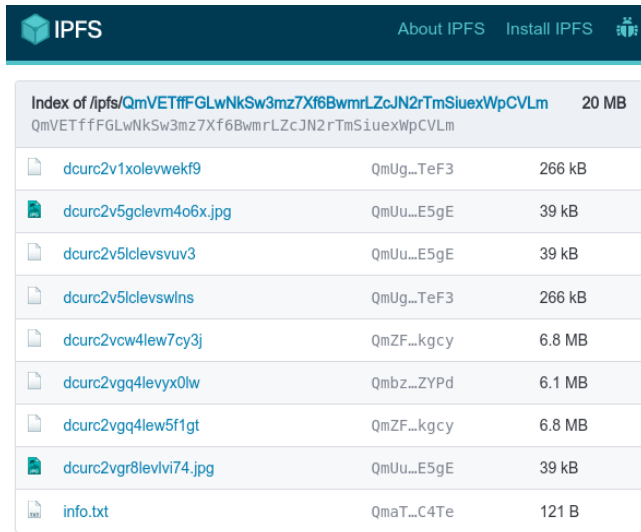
IPFS

About IPFS Install IPFS

Index of /ipfs/QmVETffFGLwNkSw3mz7Xf6BwmrLZcJN2rTmSiuexWpCVLm 20 MB
QmVETffFGLwNkSw3mz7Xf6BwmrLZcJN2rTmSiuexWpCVLm

| | | |
|---|---|---|
| dcurc2v1xolevwekf9 | QmUg…TeF3 | 266 kB |
| dcurc2v5gclevm4o6x.jpg | QmUu…E5gE | 39 kB |
| dcurc2v5lclevsvuv3 | QmUu…E5gE | 39 kB |
| dcurc2v5lclevswlns | QmUg…TeF3 | 266 kB |
| dcurc2vcw4lew7cy3j | QmZF…kgcy | 6.8 MB |
| dcurc2vgq4levyx0lw | Qmbz…ZYPd | 6.1 MB |
| dcurc2vgq4lew5f1gt | QmZF…kgcy | 6.8 MB |
| dcurc2vgr8levlvi74.jpg | QmUu…E5gE | 39 kB |
| info.txt | QmaT…C4Te | 121 B |